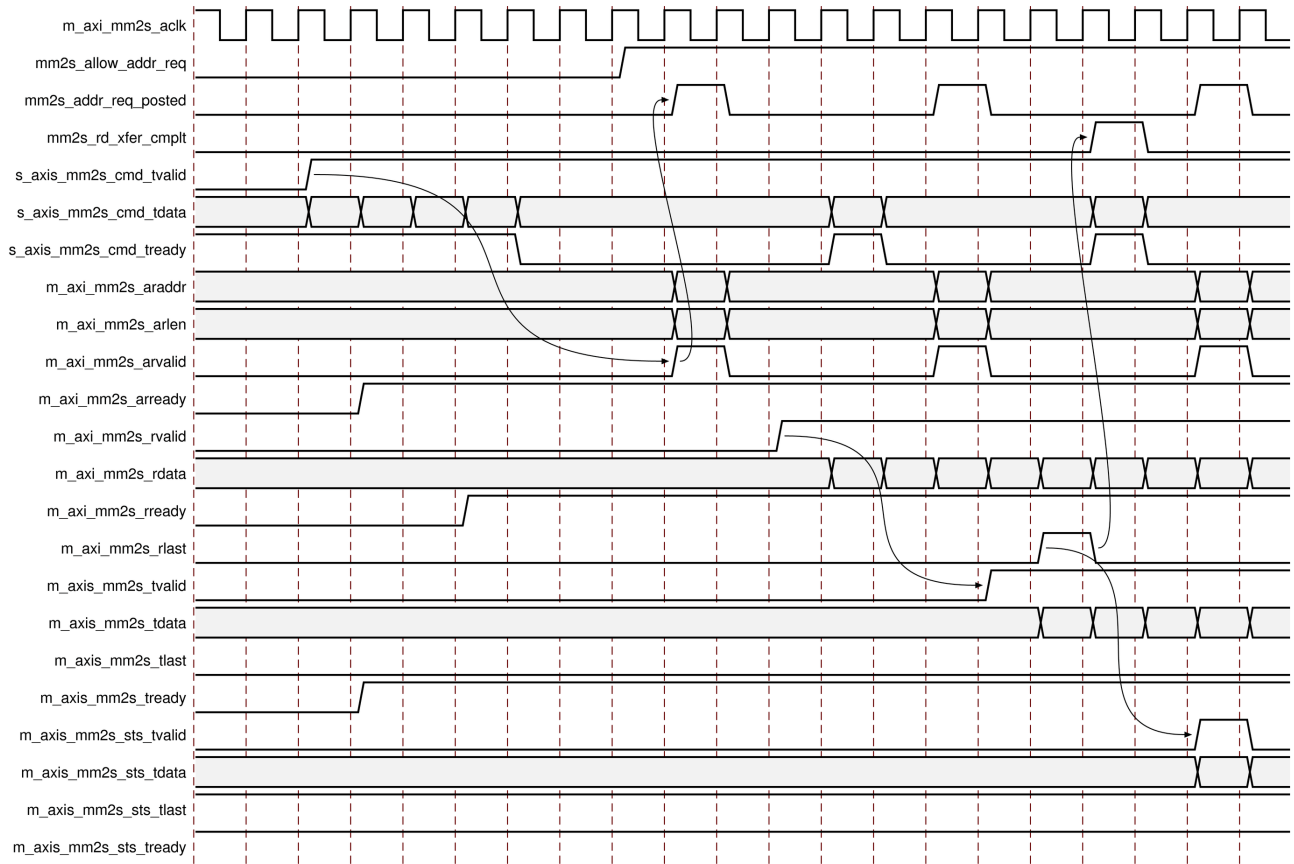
m_axi_mm2s_aclk
mm2s_allow_addr_req
mm2s_addr_req_posted
mm2s_rd_xfer_cmplt
s_axis_mm2s_cmd_tvalid
s_axis_mm2s_cmd_tdata
s_axis_mm2s_cmd_tready
m_axi_mm2s_araddr
m_axi_mm2s_arlen
m_axi_mm2s_arvalid
m_axi_mm2s_arready
m_axi_mm2s_rvalid
m_axi_mm2s_rdata
m_axi_mm2s_rready
m_axi_mm2s_rlast
m_axis_mm2s_tvalid
m_axis_mm2s_tdata
m_axis_mm2s_tlast
m_axis_mm2s_tready
m_axis_mm2s_sts_tvalid
m_axis_mm2s_sts_tdata
m_axis_mm2s_sts_tlast
m_axis_mm2s_sts_tready